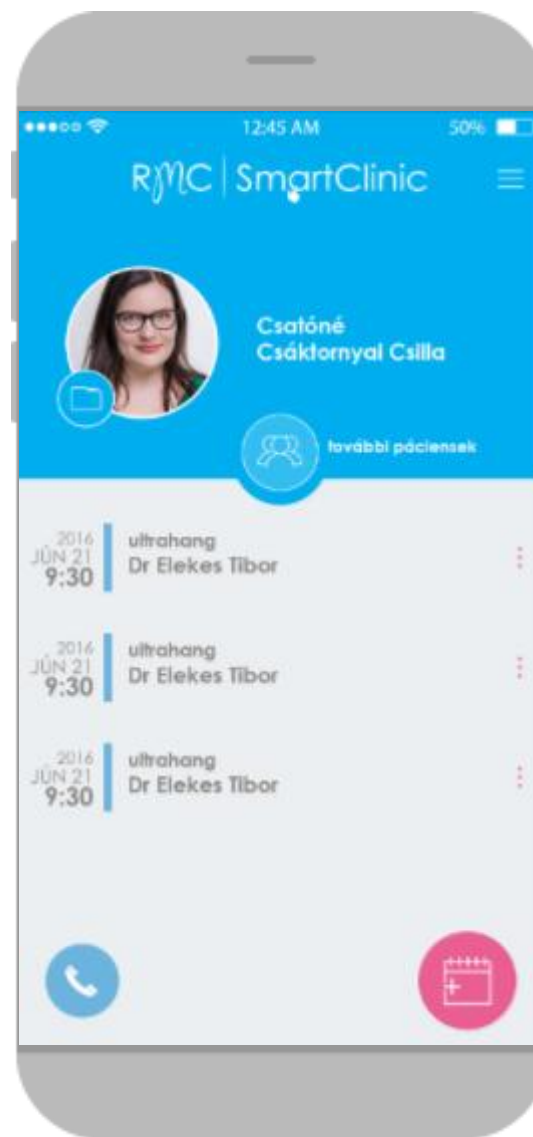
12:45 AM
50%

RMC | SmartClinic

Csatóné Csáktornyai Csilla

további páciensek

2016 JÚN 21 9:30
ultrahang
Dr Elekes Tibor

2016 JÚN 21 9:30
ultrahang
Dr Elekes Tibor

2016 JÚN 21 9:30
ultrahang
Dr Elekes Tibor